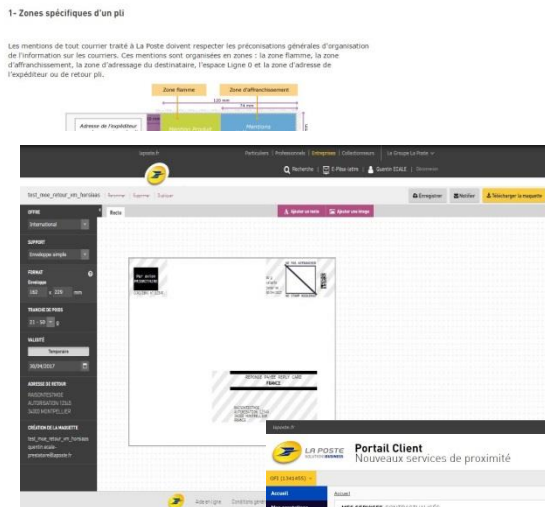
1- Zones spécifiques d'un pli

Les mentions de tout courrier traité à La Poste doivent respecter les préconisations générales d'organisation de l'information sur les courriers. Ces mentions sont organisées en zones : la zone flamme, la zone d'affranchissement, la zone d'adressage du destinataire, l'espace Ligne 0 et la zone d'adresse de l'expéditeur ou de retour pli.

Zone flamme
Zone d'affranchissement
110 mm
74 mm
Adresse de l'expéditeur
Mentions Produit
Mentions

laposte.fr
Particuliers | Professionnels | Entreprises | Collectionneurs | Le Groupe La Poste
Recherche | E-Pilon lettre | Quentin ECALE | Déconnexion

test_mise_retour_vm_forslaas Renommer | Supprimer | Dupliquer
Enregistrer
Notifier
Télécharger la maquette

OFFRE
International
SUPPORT
Enveloppe simple
FORMAT
Enveloppe
162 x 229 mm
TRANCHE DE POIDS
21 - 50 g
VALIDITÉ
Temporaire
30/04/2017
ADRESSE DE RETOUR
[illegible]
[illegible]
34000 MONTPELLIER
CRÉATION DE LA MAQUETTE
test_mise_retour_vm_forslaas
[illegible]

Recto
Ajouter un texte
Ajouter une image

Par avion
PRIORITAIRE

REPONSE PAYEE REPLY CARD
FRANCE

laposte.fr
LA POSTE SOLUTIONS BUSINESS
Portail Client
Nouveaux services de proximité
GFT (1345495)
Accueil
Accueil
Mes services
Aide en ligne | Conditions générales